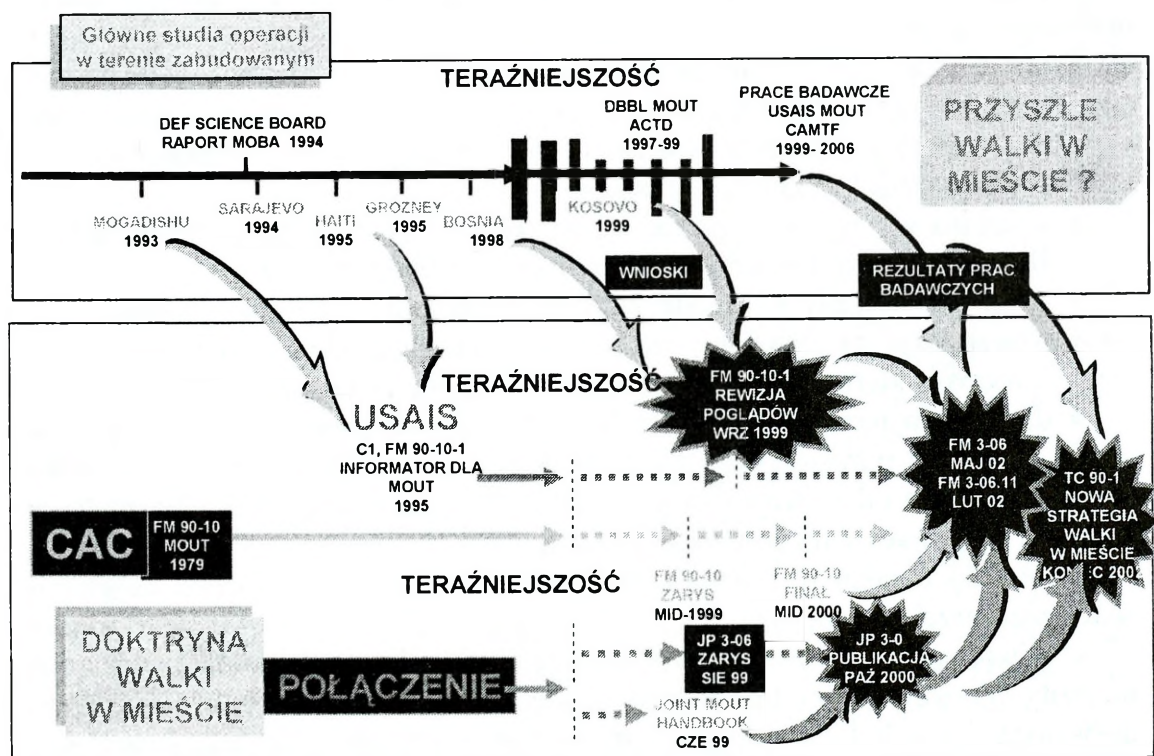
Główne studia operacji w terenie zabudowanym

TERAŹNIEJSZOŚĆ

DEF SCIENCE BOARD RAPORT MOBA 1994

DBBL MOUT ACTD 1997-99

PRACE BADAWCZE USAIS MOUT CAMTF 1999- 2006

PRZYSZŁE WALKI W MIEŚCIE ?

MOGADISHU 1993

SARAJEVO 1994

HAITI 1995

GROZNEY 1995

BOSNIA 1998

KOSOVO 1999

WNIOSKI

REZULTATY PRAC BADAWCZYCH

TERAŹNIEJSZOŚĆ

FM 90-10-1 REWIZJA POGLĄDÓW WRZ 1999

USAIS

C1, FM 90-10-1 INFORMATOR DLA MOUT 1995

FM 3-06 MAJ 02 FM 3-06.11 LUT 02

TC 90-1 NOWA STRATEGIA WALKI W MIEŚCIE KO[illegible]C 2002

CAC

FM 90-10 MOUT 1979

TERAŹNIEJSZOŚĆ

FM 90-10 ZARYS MID-1999

FM 90-10 FINAŁ MID 2000

DOKTRYNA WALKI W MIEŚCIE

POŁĄCZENIE

JP 3-06 ZARYS SIE 99

JP 3-0 PUBLIKACJA PAŹ 2000

JOINT MOUT HANDBOOK CZE 99